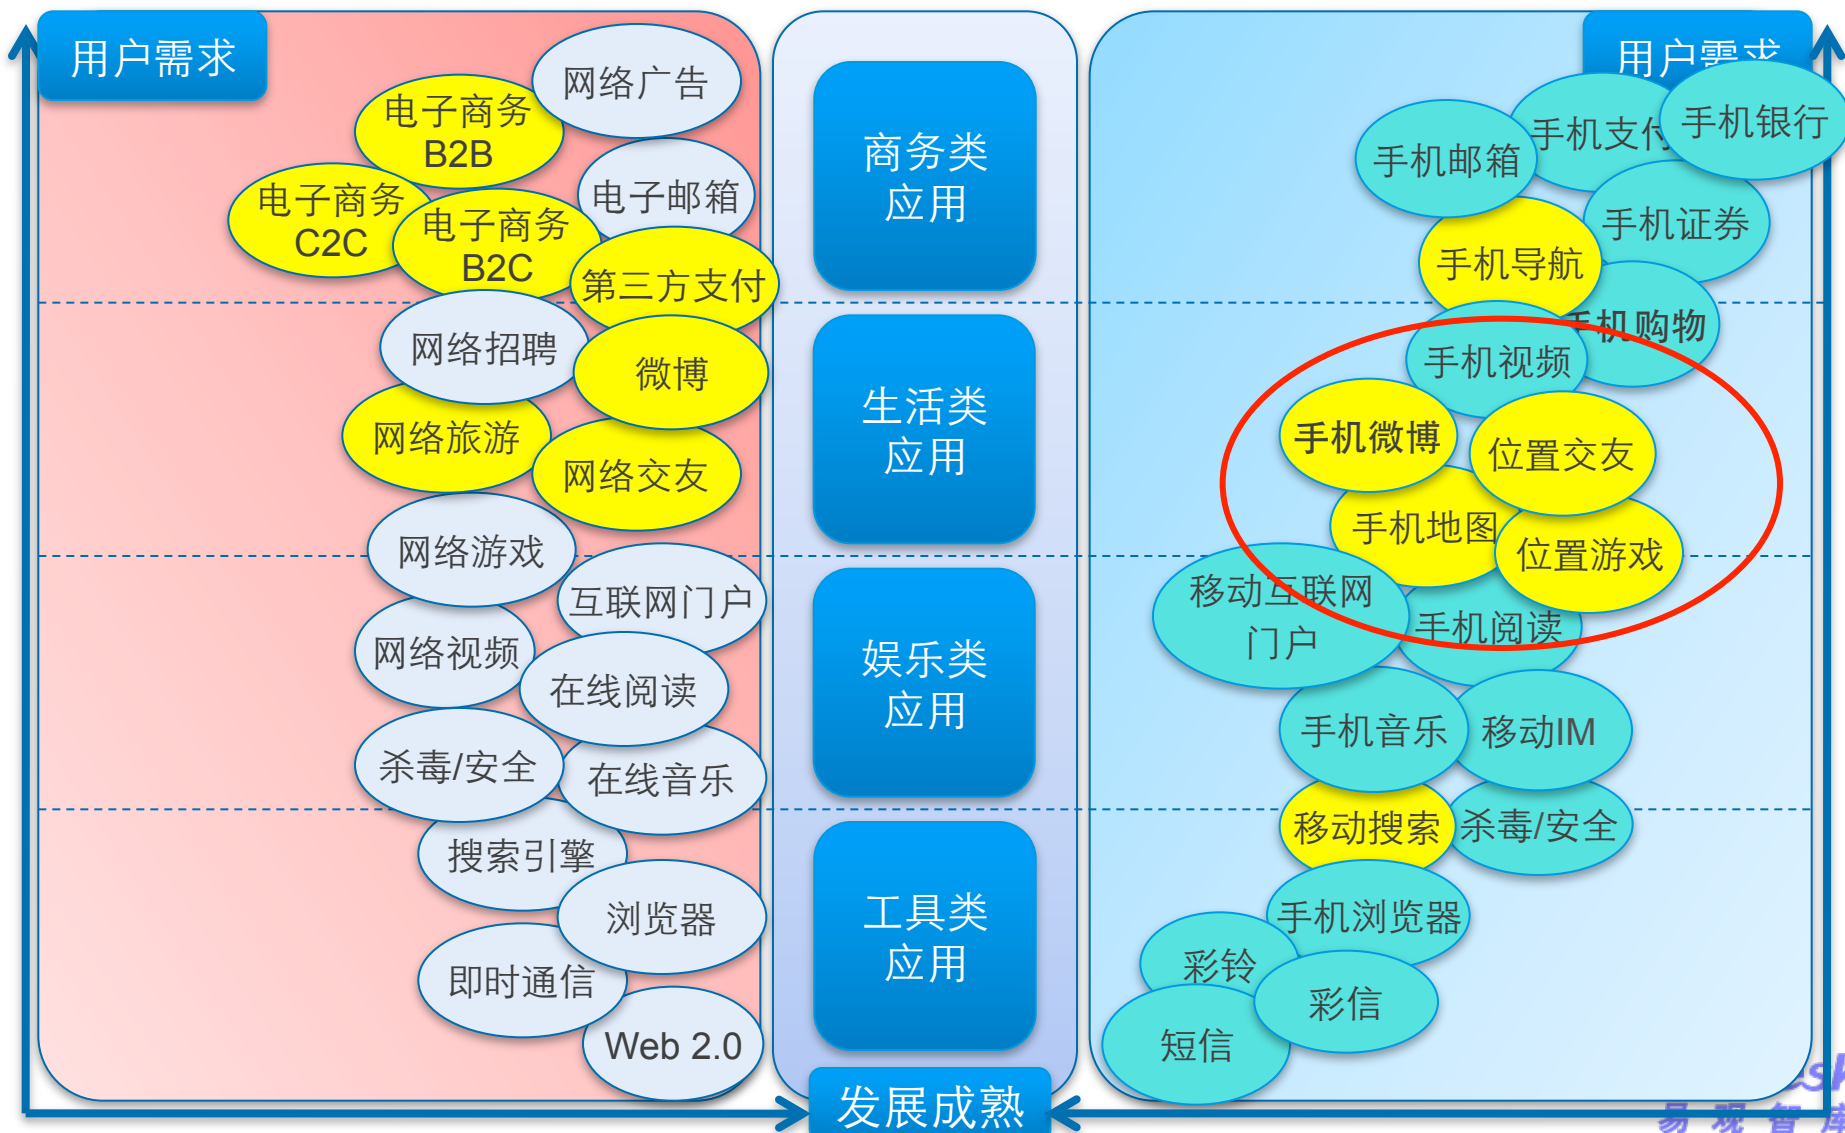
用户需求

网络广告
电子商务 B2B
电子邮箱
电子商务 C2C
电子商务 B2C
第三方支付
网络招聘
微博
网络旅游
网络交友
网络游戏
互联网门户
网络视频
在线阅读
杀毒/安全
在线音乐
搜索引擎
浏览器
即时通信
Web 2.0

商务类应用
生活类应用
娱乐类应用
工具类应用
发展成熟

用户需求

手机支付
手机银行
手机邮箱
手机证券
手机导航
手机购物
手机视频
手机微博
位置交友
手机地图
位置游戏
移动互联网门户
手机阅读
手机音乐
移动IM
移动搜索
杀毒/安全
手机浏览器
彩铃
彩信
短信

易观智库